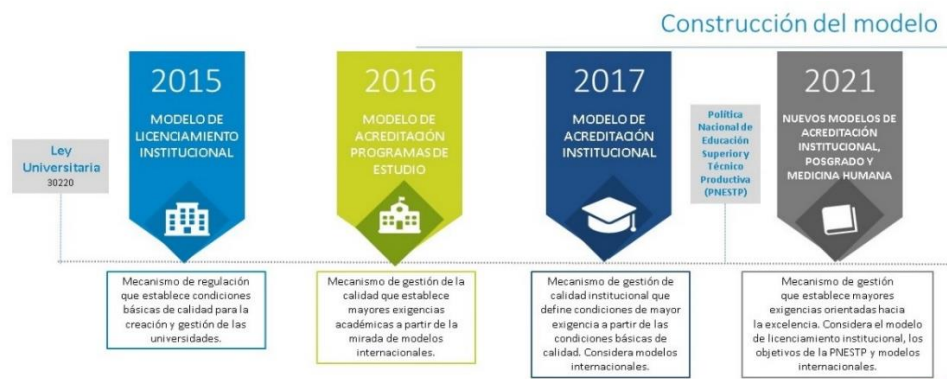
Construcción del modelo

Ley Universitaria
30220

2015
MODELO DE LICENCIAMIENTO INSTITUCIONAL

Mecanismo de regulación que establece condiciones básicas de calidad para la creación y gestión de las universidades.

2016
MODELO DE ACREDITACIÓN PROGRAMAS DE ESTUDIO

Mecanismo de gestión de la calidad que establece mayores exigencias académicas a partir de la mirada de modelos internacionales.

2017
MODELO DE ACREDITACIÓN INSTITUCIONAL

Mecanismo de gestión de calidad institucional que define condiciones de mayor exigencia a partir de las condiciones básicas de calidad. Considera modelos internacionales.

Política Nacional de Educación Superior y Técnico Productiva (PNESTP)

2021
NUEVOS MODELOS DE ACREDITACIÓN INSTITUCIONAL, POSGRADO Y MEDICINA HUMANA

Mecanismo de gestión que establece mayores exigencias orientadas hacia la excelencia. Considera el modelo de licenciamiento institucional, los objetivos de la PNESTP y modelos internacionales.